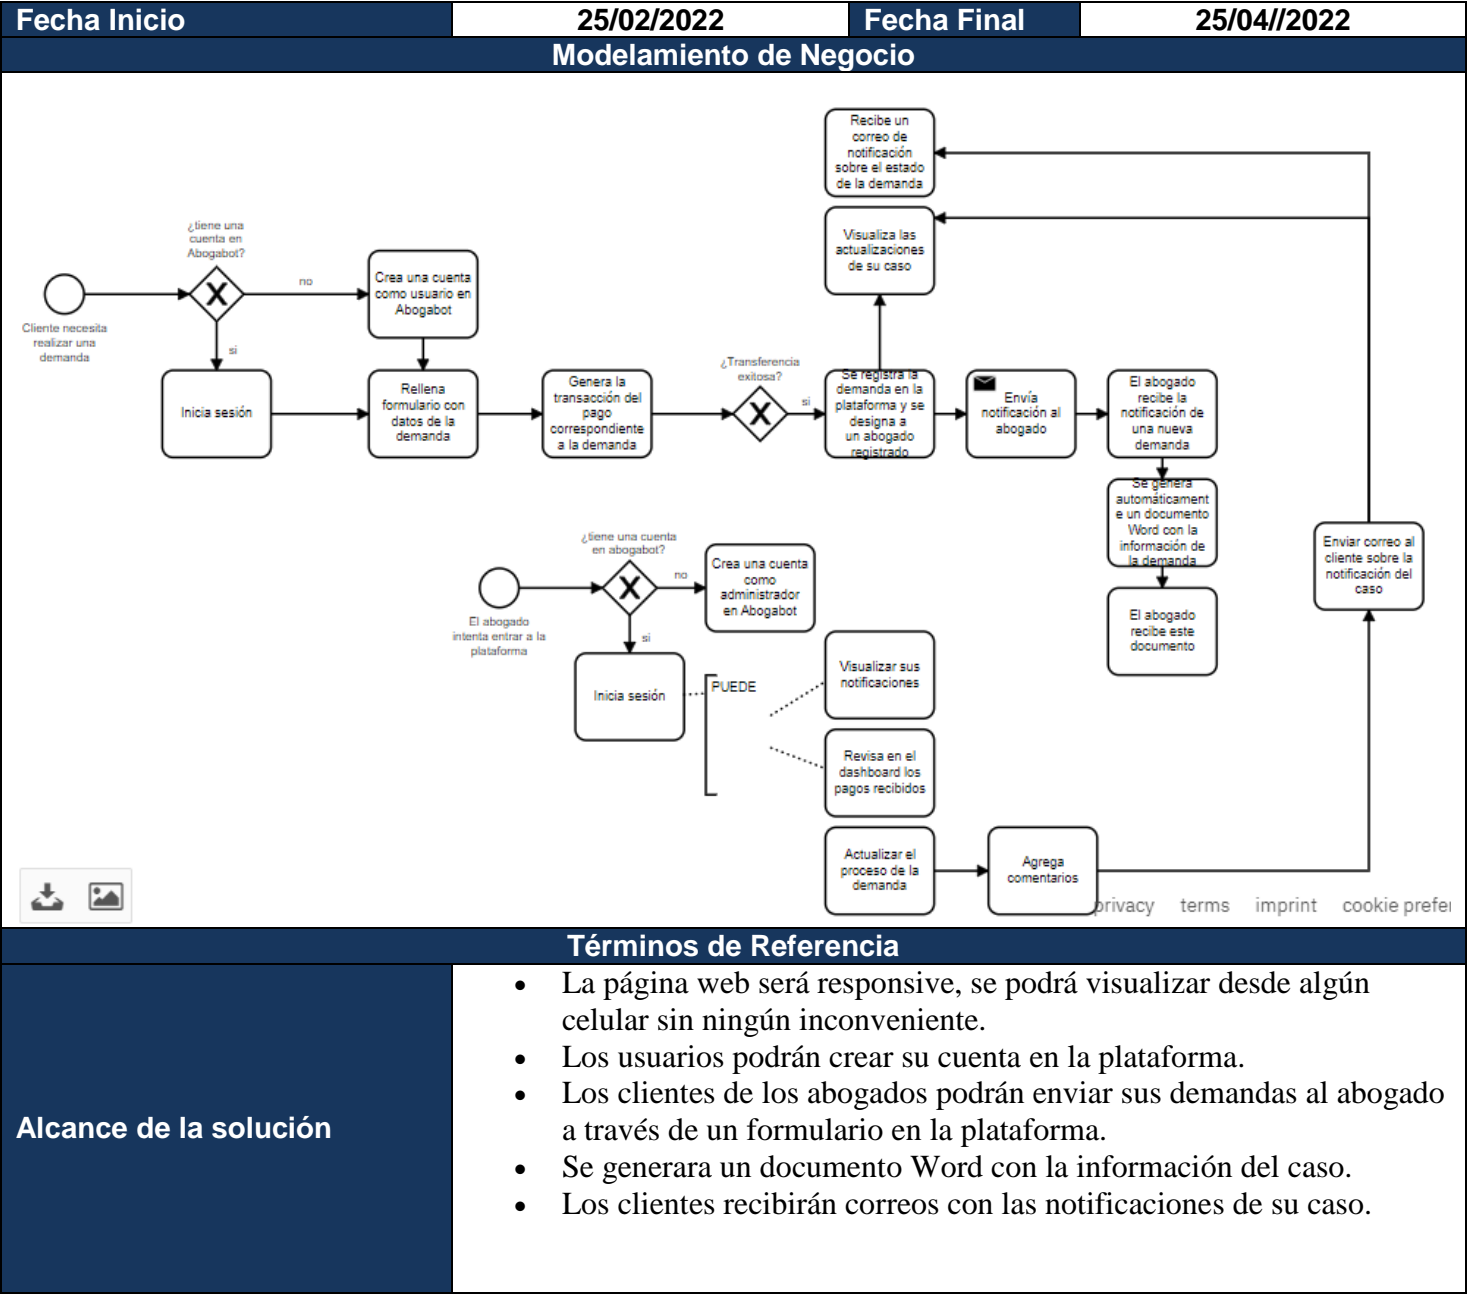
| Fecha Inicio | 25/02/2022 | Fecha Final | 25/04//2022 |
|---|---|---|---|

Modelamiento de Negocio

Cliente necesita realizar una demanda

¿tiene una cuenta en Abogabot?

no

si

Crea una cuenta como usuario en Abogabot

Inicia sesión

Rellena formulario con datos de la demanda

Genera la transacción del pago correspondiente a la demanda

¿Transferencia exitosa?

si

Se registra la demanda en la plataforma y se designa a un abogado registrado

Envía notificación al abogado

El abogado recibe la notificación de una nueva demanda

Se genera automáticamente un documento Word con la información de la demanda

El abogado recibe este documento

Visualiza las actualizaciones de su caso

Recibe un correo de notificación sobre el estado de la demanda

Enviar correo al cliente sobre la notificación del caso

El abogado intenta entrar a la plataforma

¿tiene una cuenta en abogabot?

no

si

Crea una cuenta como administrador en Abogabot

Inicia sesión

PUEDE

Visualizar sus notificaciones

Revisa en el dashboard los pagos recibidos

Actualizar el proceso de la demanda

Agrega comentarios

privacy terms imprint cookie prefe

Términos de Referencia

Alcance de la solución

- La página web será responsive, se podrá visualizar desde algún celular sin ningún inconveniente.
- Los usuarios podrán crear su cuenta en la plataforma.
- Los clientes de los abogados podrán enviar sus demandas al abogado a través de un formulario en la plataforma.
- Se generara un documento Word con la información del caso.
- Los clientes recibirán correos con las notificaciones de su caso.